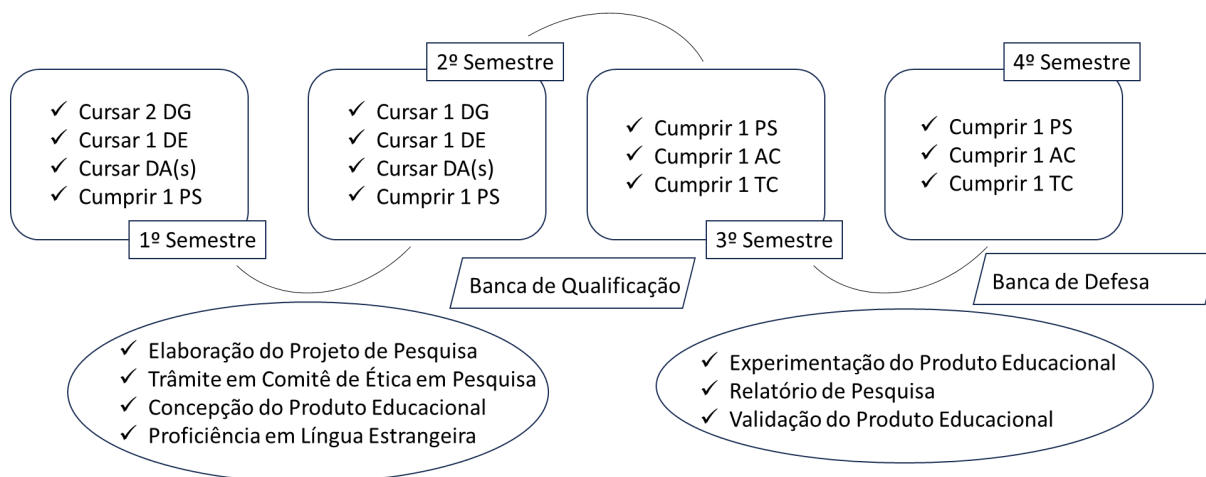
2º Semestre

4º Semestre

✓ Cursar 2 DG
✓ Cursar 1 DE
✓ Cursar DA(s)
✓ Cumprir 1 PS

1º Semestre

✓ Cursar 1 DG
✓ Cursar 1 DE
✓ Cursar DA(s)
✓ Cumprir 1 PS

✓ Cumprir 1 PS
✓ Cumprir 1 AC
✓ Cumprir 1 TC

3º Semestre

✓ Cumprir 1 PS
✓ Cumprir 1 AC
✓ Cumprir 1 TC

Banca de Qualificação

Banca de Defesa

✓ Elaboração do Projeto de Pesquisa
✓ Trâmite em Comitê de Ética em Pesquisa
✓ Concepção do Produto Educacional
✓ Proficiência em Língua Estrangeira

✓ Experimentação do Produto Educacional
✓ Relatório de Pesquisa
✓ Validação do Produto Educacional